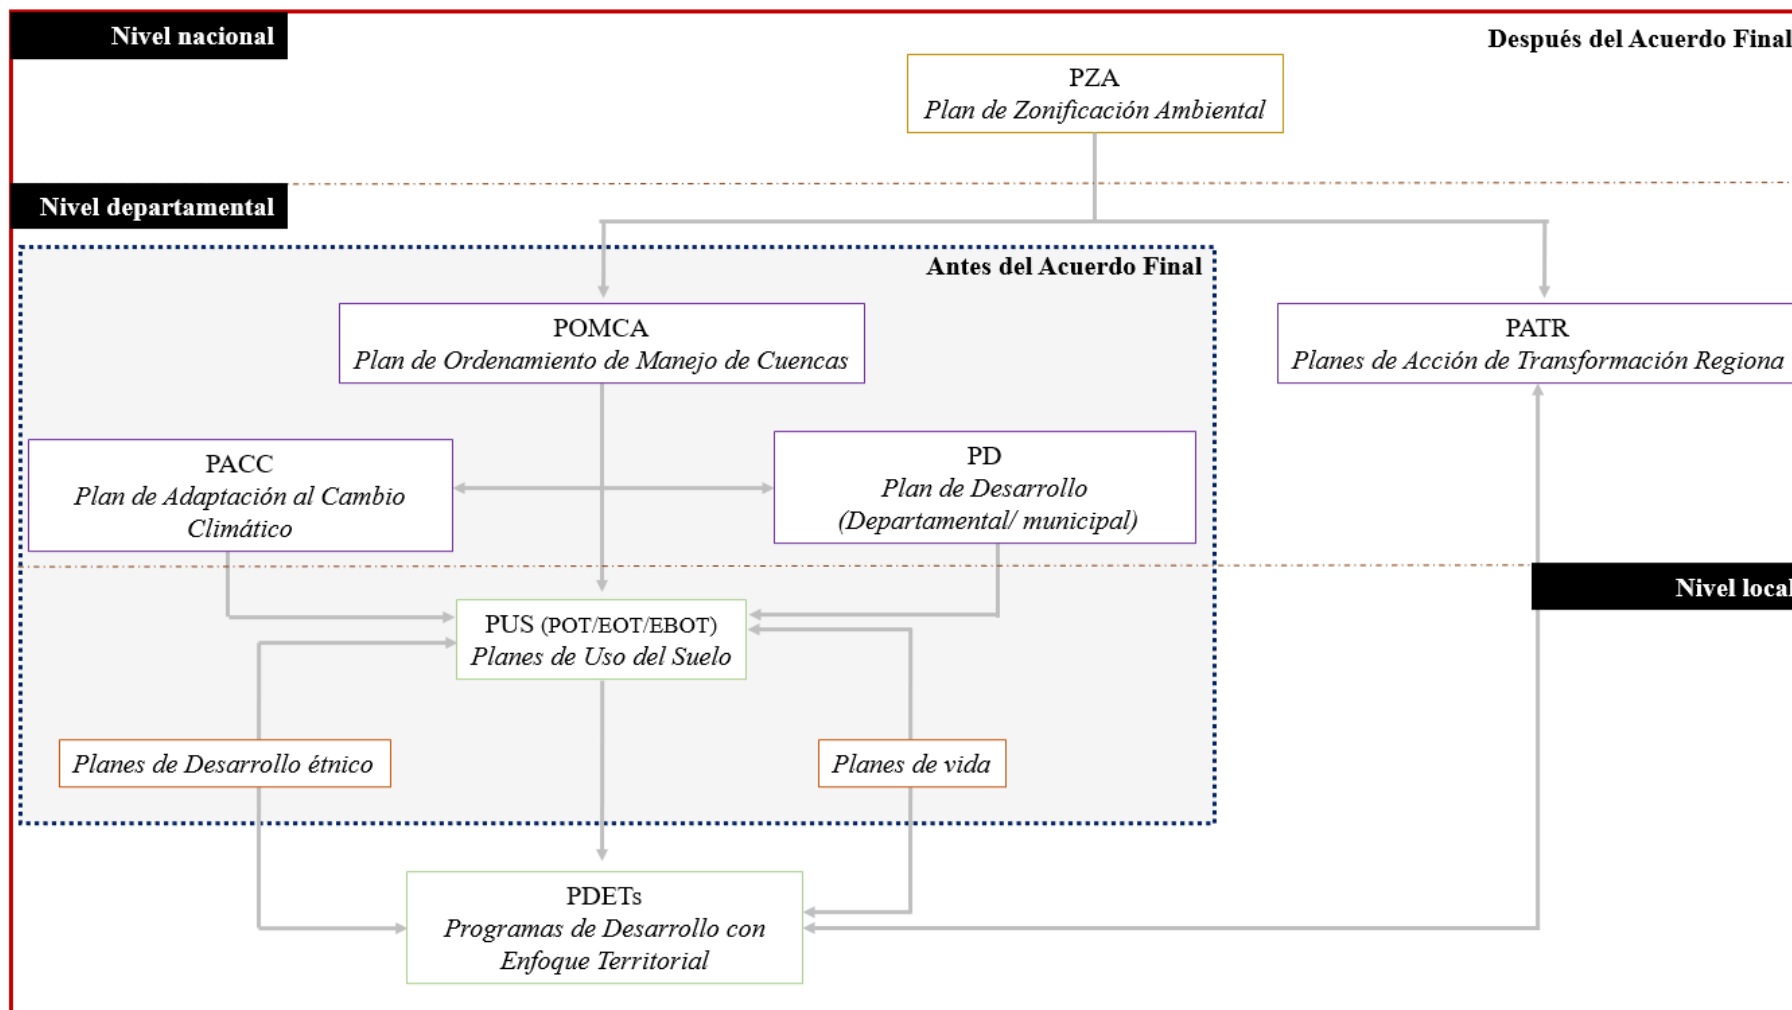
Nivel nacional

Después del Acuerdo Final

PZA
Plan de Zonificación Ambiental

Nivel departamental

Antes del Acuerdo Final

POMCA
Plan de Ordenamiento de Manejo de Cuencas

PATR
Planes de Acción de Transformación Regiona

PACC
Plan de Adaptación al Cambio Climático

PD
Plan de Desarrollo (Departamental/ municipal)

Nivel local

PUS (POT/EOT/EBOT)
Planes de Uso del Suelo

Planes de Desarrollo étnico

Planes de vida

PDETs
Programas de Desarrollo con Enfoque Territorial